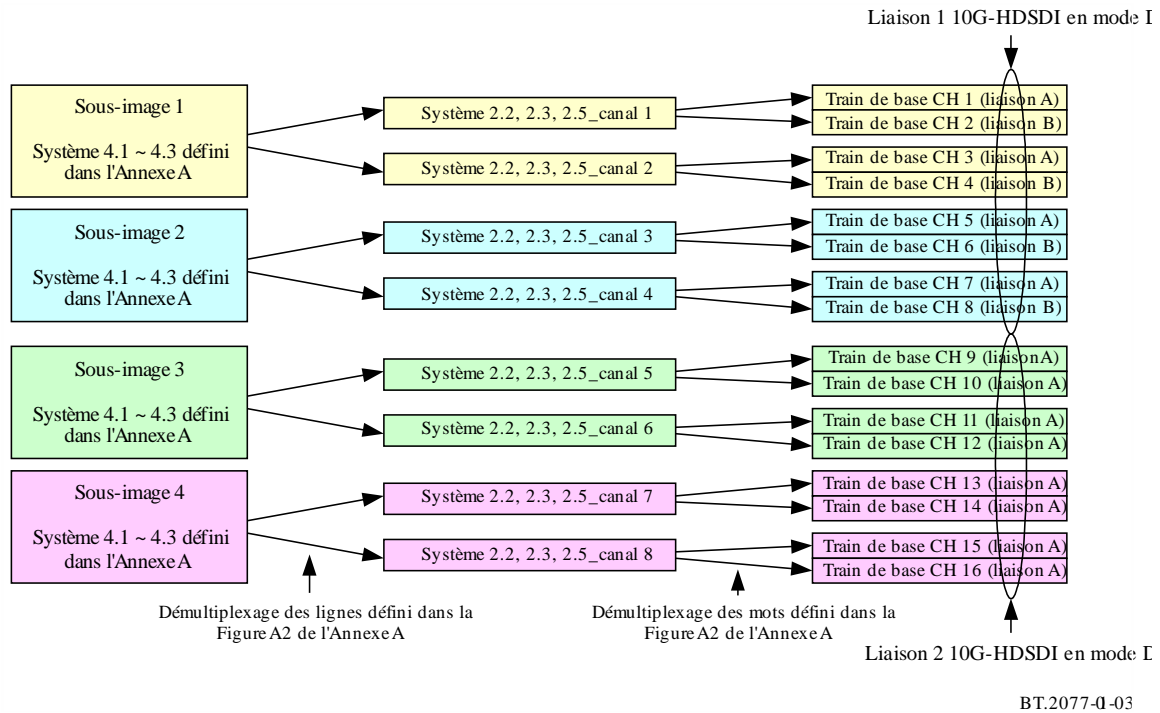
Liaison 1 10G-HDSDI en mode D

Sous-image 1

Système 4.1 ~ 4.3 défini dans l'Annexe A

Sous-image 2

Système 4.1 ~ 4.3 défini dans l'Annexe A

Sous-image 3

Système 4.1 ~ 4.3 défini dans l'Annexe A

Sous-image 4

Système 4.1 ~ 4.3 défini dans l'Annexe A

Système 2.2, 2.3, 2.5_canal 1

Système 2.2, 2.3, 2.5_canal 2

Système 2.2, 2.3, 2.5_canal 3

Système 2.2, 2.3, 2.5_canal 4

Système 2.2, 2.3, 2.5_canal 5

Système 2.2, 2.3, 2.5_canal 6

Système 2.2, 2.3, 2.5_canal 7

Système 2.2, 2.3, 2.5_canal 8

Train de base CH 1 (liaison A)
Train de base CH 2 (liaison B)
Train de base CH 3 (liaison A)
Train de base CH 4 (liaison B)
Train de base CH 5 (liaison A)
Train de base CH 6 (liaison B)
Train de base CH 7 (liaison A)
Train de base CH 8 (liaison B)
Train de base CH 9 (liaisonA)
Train de base CH 10 (liaison A)
Train de base CH 11 (liaison A)
Train de base CH 12 (liaison A)
Train de base CH 13 (liaison A)
Train de base CH 14 (liaison A)
Train de base CH 15 (liaison A)
Train de base CH 16 (liaison A)

Démultiplexage des lignes défini dans la Figure A2 de l'Annexe A

Démultiplexage des mots défini dans la Figure A2 de l'Annexe A

Liaison 2 10G-HDSDI en mode D

BT.2077-01-03